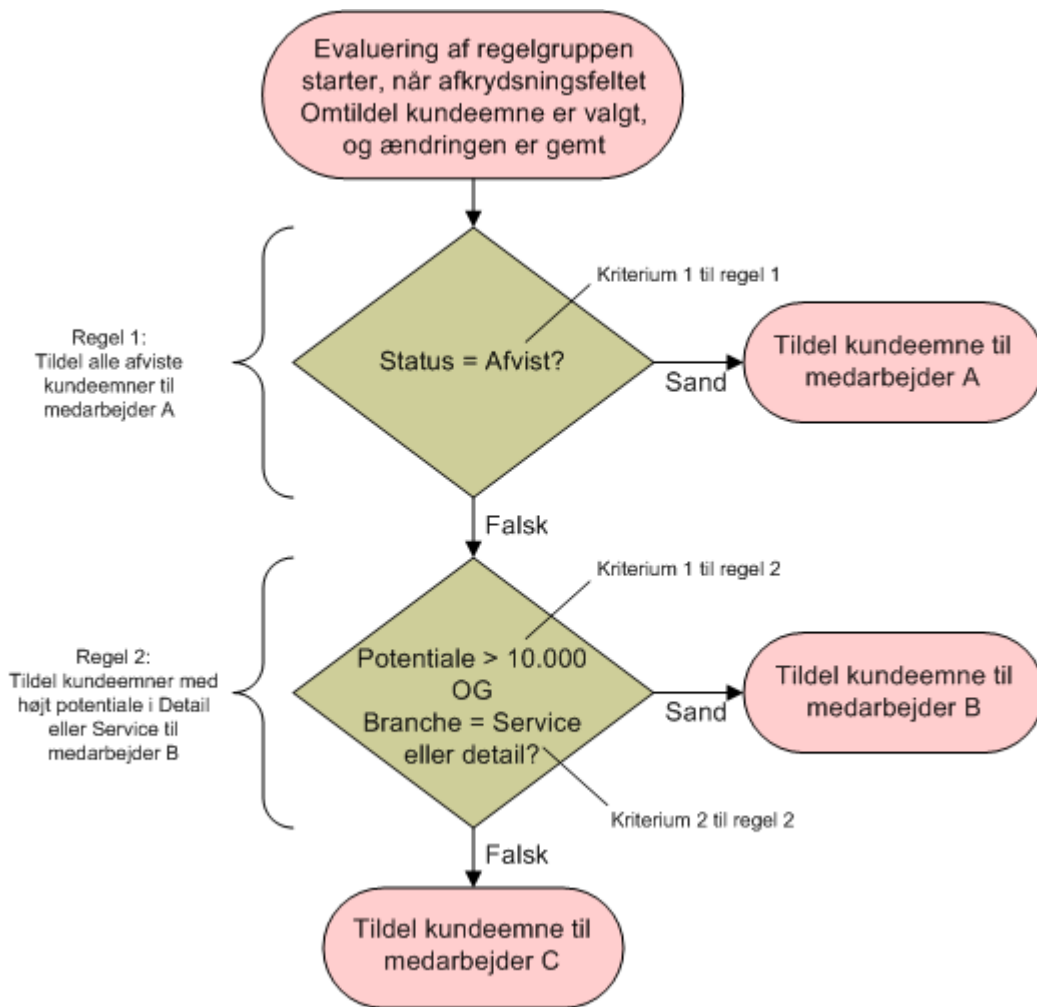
Evaluering af regelgruppen starter, når afkrydsningsfeltet Omtildel kundeemne er valgt, og ændringen er gemt

Regel 1:
Tildel alle afviste kundeemner til medarbejder A

Kriterium 1 til regel 1

Status = Afvist?

Sand

Tildel kundeemne til medarbejder A

Falsk

Regel 2:
Tildel kundeemner med højt potentiale i Detail eller Service til medarbejder B

Kriterium 1 til regel 2

Potentiale > 10.000
OG
Branche = Service eller detail?

Sand

Tildel kundeemne til medarbejder B

Kriterium 2 til regel 2

Falsk

Tildel kundeemne til medarbejder C